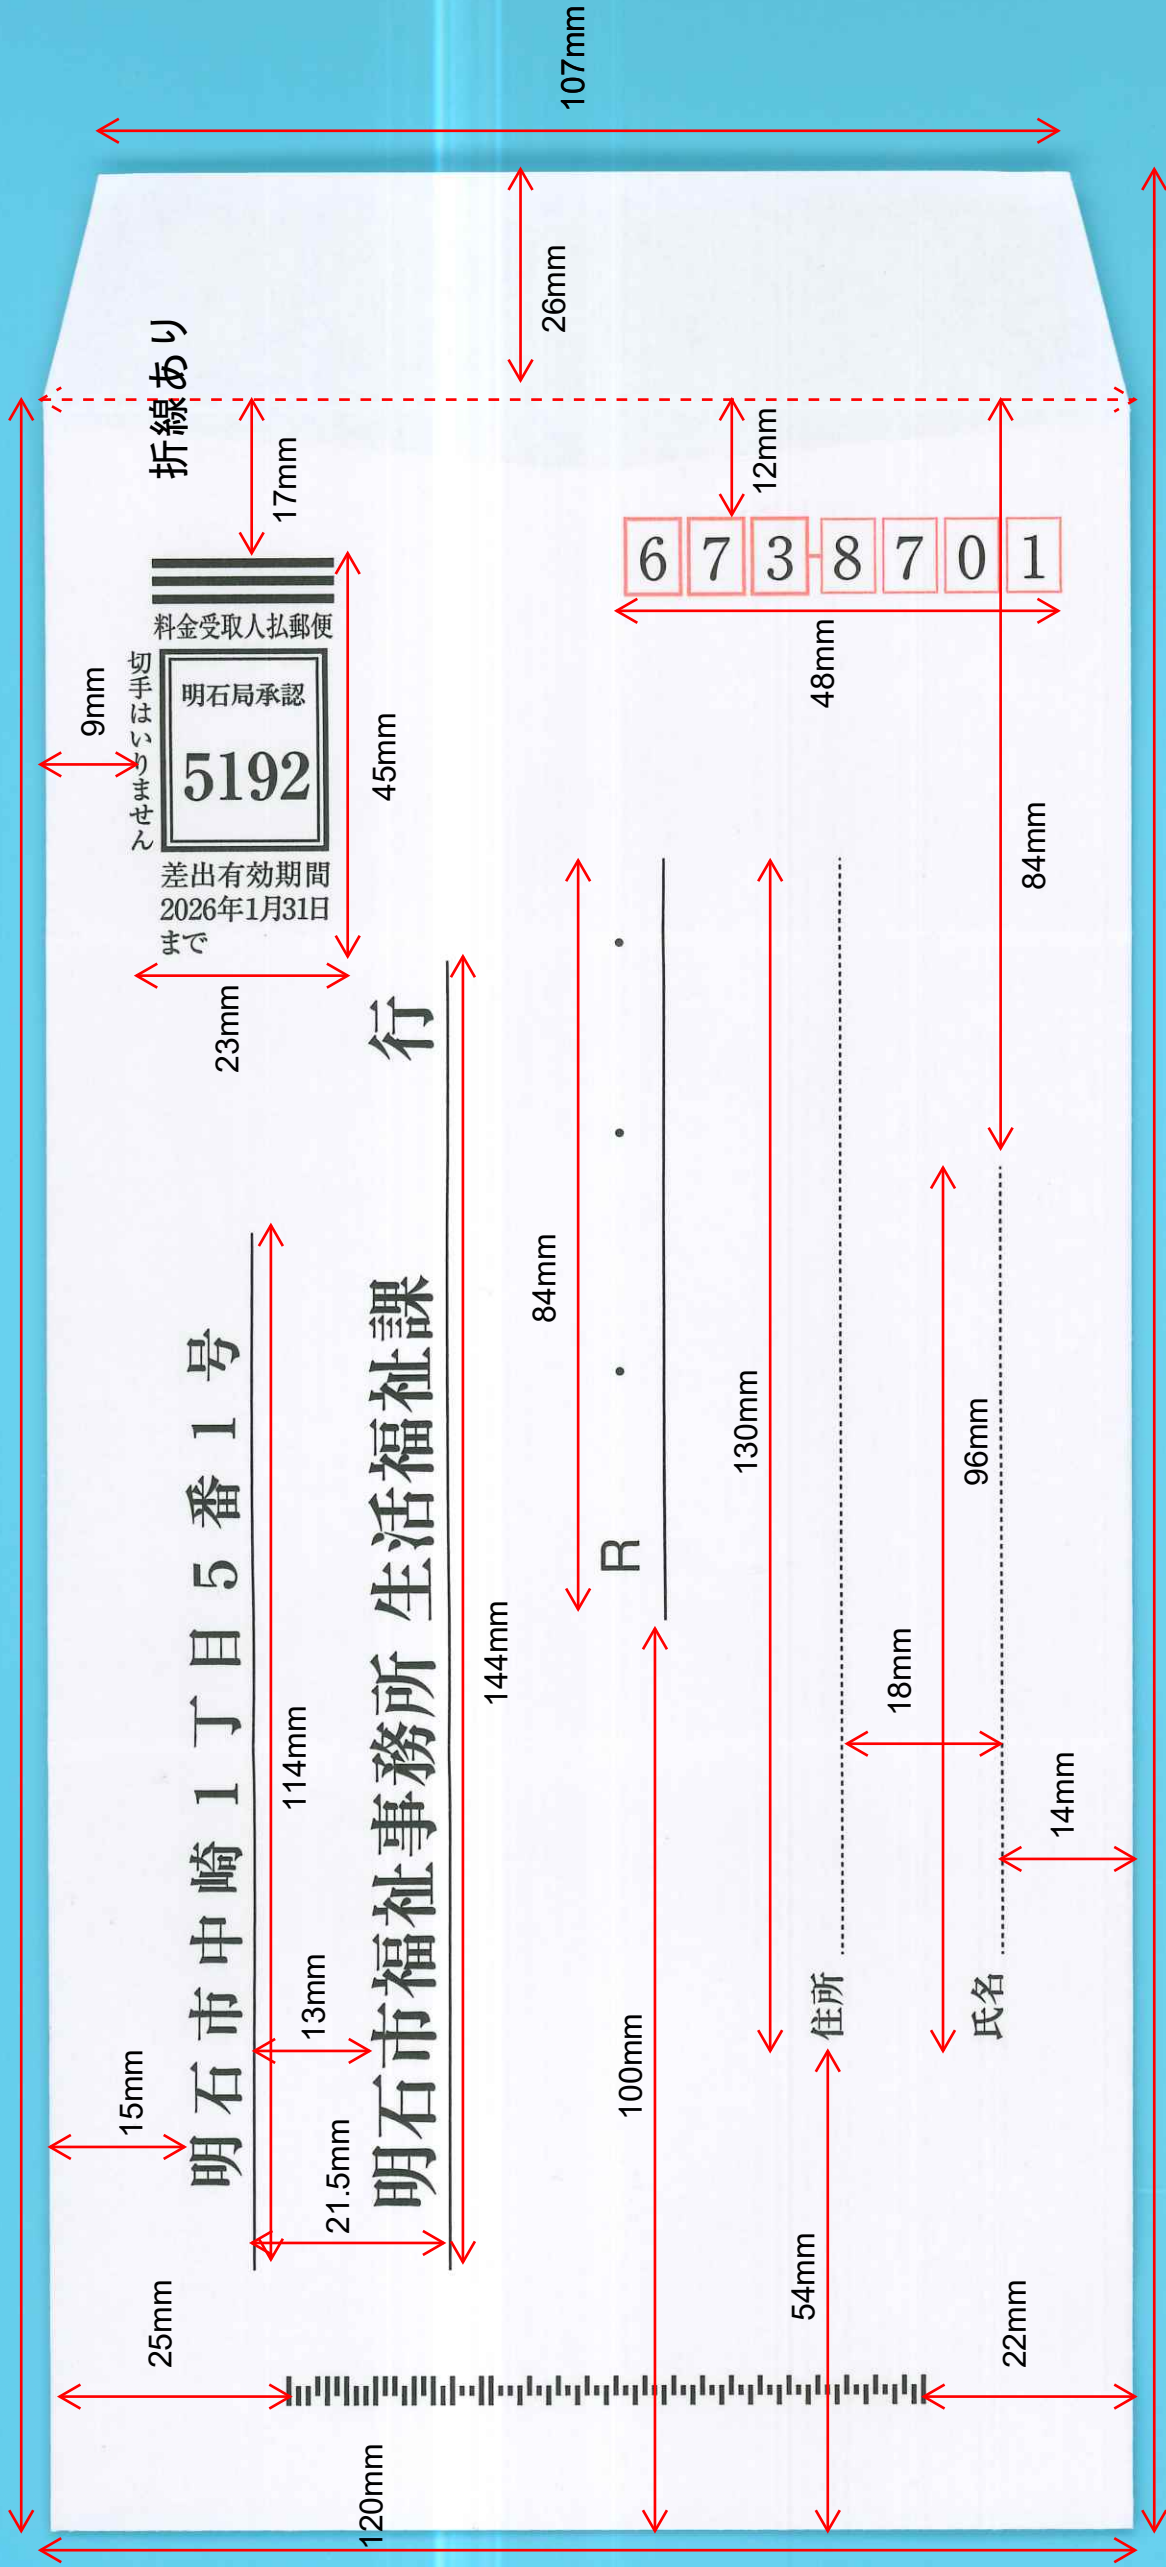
107mm

26mm

折線あり

17mm

12mm

6 7 3 8 7 0 1

48mm

料金受取人払郵便

切手はいりません

明石局承認

5192

9mm

45mm

84mm

差出有効期間
2026年1月31日
まで

23mm

行

明石市中崎1丁目5番1号

明石市福祉事務所 生活福祉課

114mm

144mm

84mm

・ ・ ・ R

130mm

96mm

18mm

14mm

13mm

15mm

21.5mm

100mm

住所

氏名

54mm

25mm

22mm

120mm